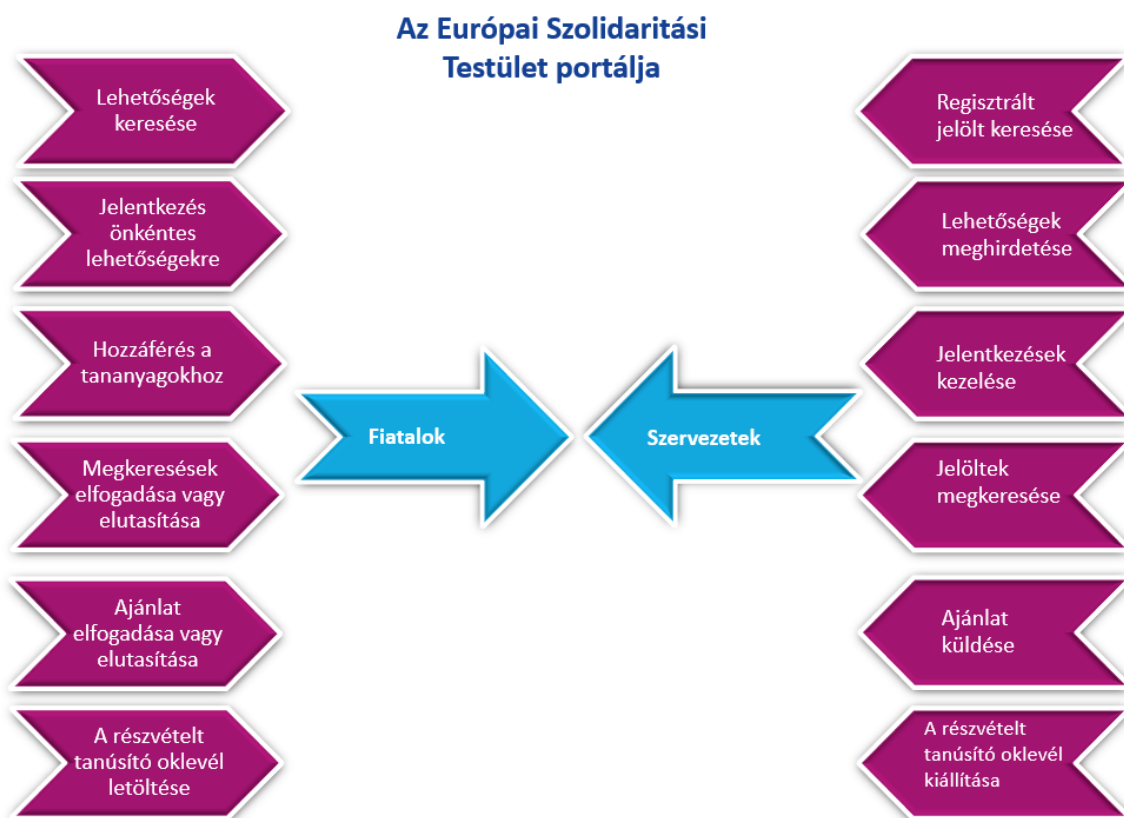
Az Európai Szolidaritási Testület portálja

Lehetőségek keresése

Jelentkezés önkéntes lehetőségekre

Hozzáférés a tananyagokhoz

Megkeresések elfogadása vagy elutasítása

Ajánlat elfogadása vagy elutasítása

A részvételt tanúsító oklevél letöltése

Fiatalok

Szervezetek

Regisztrált jelölt keresése

Lehetőségek meghirdetése

Jelentkezések kezelése

Jelöltek megkeresése

Ajánlat küldése

A részvételt tanúsító oklevél kiállítása